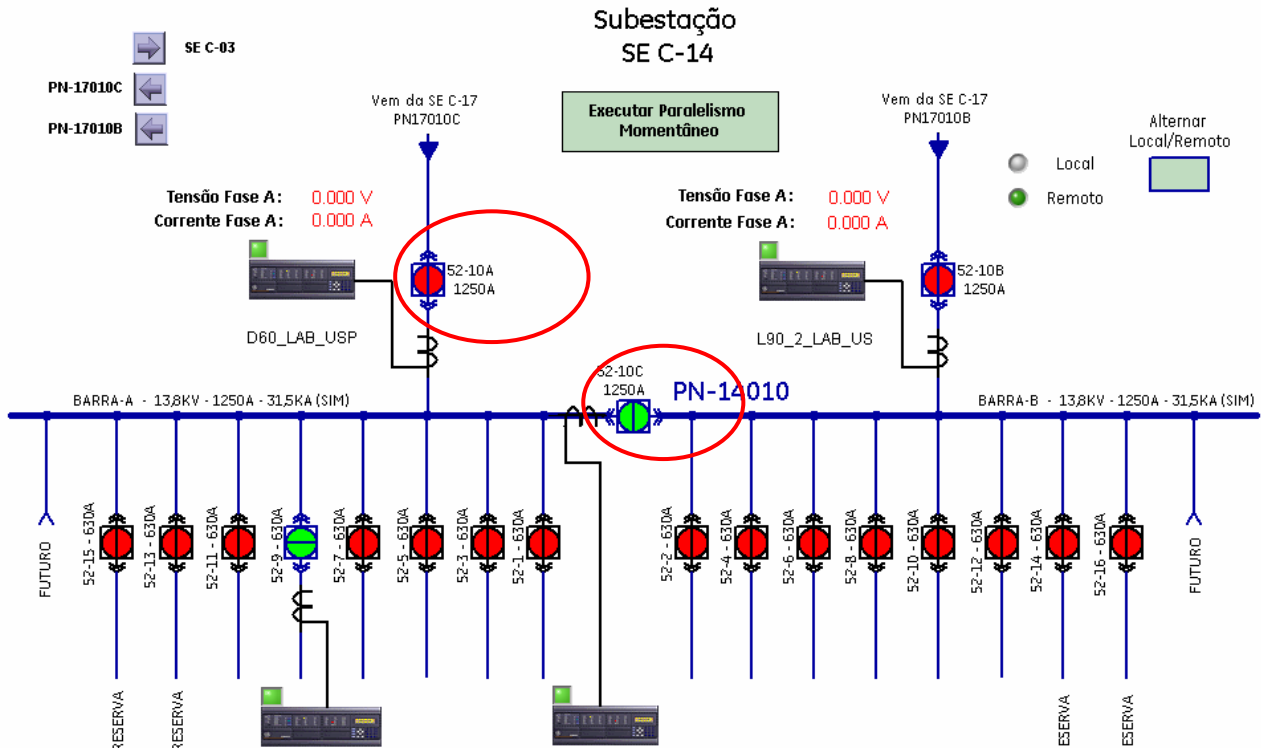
Subestação
SE C-14

SE C-03

PN-17010C

PN-17010B

Vem da SE C-17
PN17010C

Executar Paralelismo
Momentâneo

Vem da SE C-17
PN17010B

Alternar
Local/Remoto

Local

Remoto

Tensão Fase A: 0.000 V
Corrente Fase A: 0.000 A

Tensão Fase A: 0.000 V
Corrente Fase A: 0.000 A

52-10A
1250A

52-10B
1250A

D60_LAB_USP

L90_2_LAB_US

52-10C
1250A

PN-14010

BARRA-A - 13,8KV - 1250A - 31,5KA (SIM)

BARRA-B - 13,8KV - 1250A - 31,5KA (SIM)

FUTURO

52-15 - 630A

52-13 - 630A

52-11 - 630A

52-9 - 630A

52-7 - 630A

52-5 - 630A

52-3 - 630A

52-1 - 630A

52-2 - 630A

52-4 - 630A

52-6 - 630A

52-8 - 630A

52-10 - 630A

52-12 - 630A

52-14 - 630A

52-16 - 630A

FUTURO

RESERVA

RESERVA

ESERVA

ESERVA